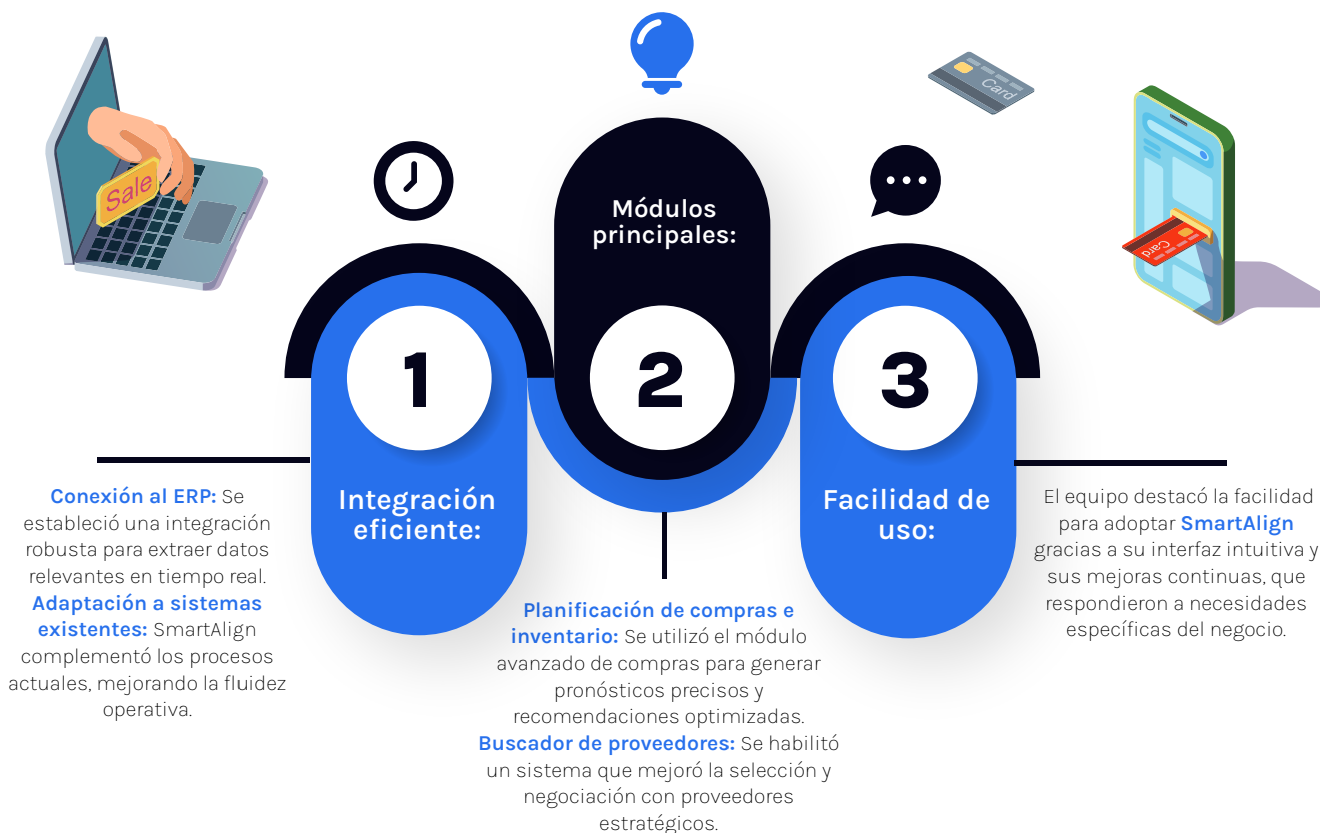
Sale

Card

Card

Módulos principales:

1

Integración eficiente:

2

3

Facilidad de uso:

Conexión al ERP: Se estableció una integración robusta para extraer datos relevantes en tiempo real. Adaptación a sistemas existentes: SmartAlign complementó los procesos actuales, mejorando la fluidez operativa.

Planificación de compras e inventario: Se utilizó el módulo avanzado de compras para generar pronósticos precisos y recomendaciones optimizadas. Buscador de proveedores: Se habilitó un sistema que mejoró la selección y negociación con proveedores estratégicos.

El equipo destacó la facilidad para adoptar SmartAlign gracias a su interfaz intuitiva y sus mejoras continuas, que respondieron a necesidades específicas del negocio.